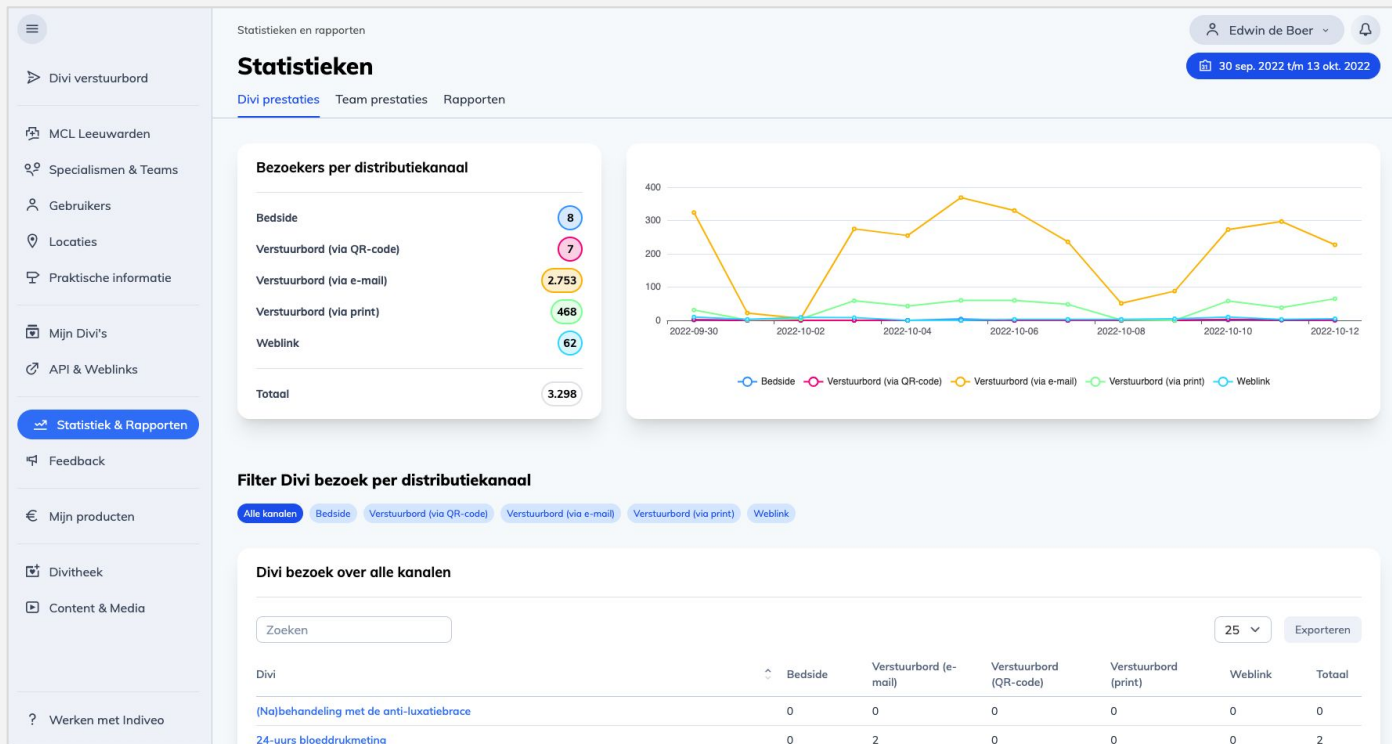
Divi verstuurbord

MCL Leeuwarden
Specialismen & Teams
Gebruikers
Locaties
Praktische informatie

Mijn Divi's
API & Weblinks

Statistiek & Rapporten
Feedback

Mijn producten

Divitheek
Content & Media

? Werken met Indiveo

Statistieken en rapporten

Statistieken

Divi prestaties   Team prestaties   Rapporten

Edwin de Boer

30 sep. 2022 t/m 13 okt. 2022

Bezoekers per distributiekanaal

| | |
|---|---|
| Bedside | 8 |
| Verstuurbord (via QR-code) | 7 |
| Verstuurbord (via e-mail) | 2.753 |
| Verstuurbord (via print) | 468 |
| Weblink | 62 |
| Totaal | 3.298 |

400
300
200
100
0
2022-09-30 2022-10-02 2022-10-04 2022-10-06 2022-10-08 2022-10-10 2022-10-12

Bedside   Verstuurbord (via QR-code)   Verstuurbord (via e-mail)   Verstuurbord (via print)   Weblink

Filter Divi bezoek per distributiekanaal

Alle kanalen   Bedside   Verstuurbord (via QR-code)   Verstuurbord (via e-mail)   Verstuurbord (via print)   Weblink

Divi bezoek over alle kanalen

Zoeken

25   Exporteren

| Divi | Bedside | Verstuurbord (e-mail) | Verstuurbord (QR-code) | Verstuurbord (print) | Weblink | Totaal |
|---|---|---|---|---|---|---|
| (Na)behandeling met de anti-luxatiebrace | 0 | 0 | 0 | 0 | 0 | 0 |
| 24-uurs bloeddrukmeting | 0 | 2 | 0 | 0 | 0 | 2 |